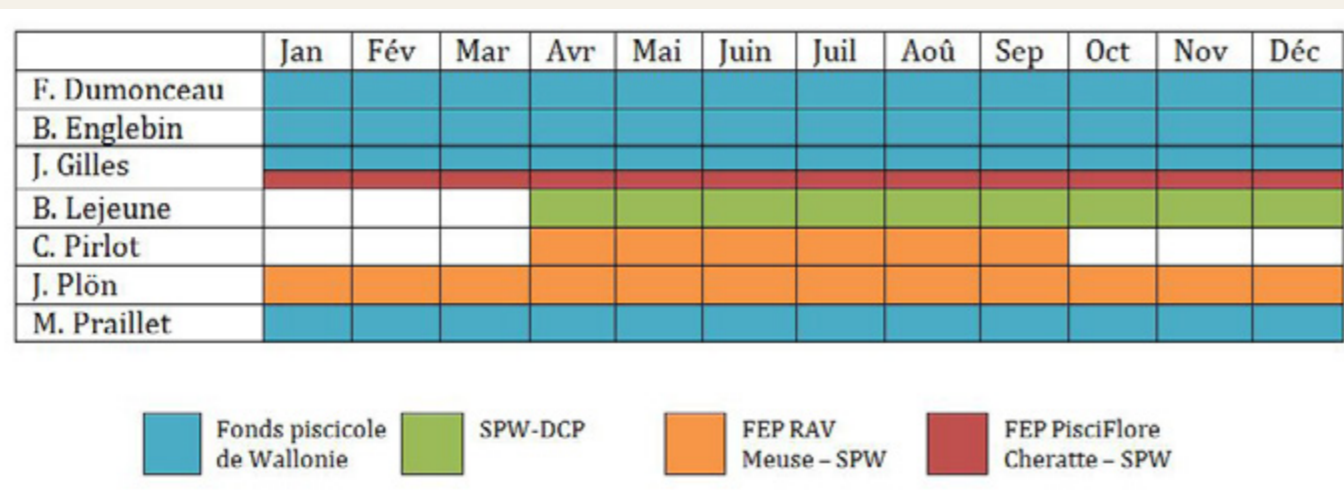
| | Jan | Fév | Mar | Avr | Mai | Juin | Juil | Aoû | Sep | Oct | Nov | Déc |
|---|---|---|---|---|---|---|---|---|---|---|---|---|
| F. Dumonceau | | | | | | | | | | | | |
| B. Englebin | | | | | | | | | | | | |
| J. Gilles | | | | | | | | | | | | |
| B. Lejeune | | | | | | | | | | | | |
| C. Pirlot | | | | | | | | | | | | |
| J. Plön | | | | | | | | | | | | |
| M. Praillet | | | | | | | | | | | | |

Fonds piscicole de Wallonie

SPW-DCP

FEP RAV Meuse – SPW

FEP PisciFlore Cheratte – SPW